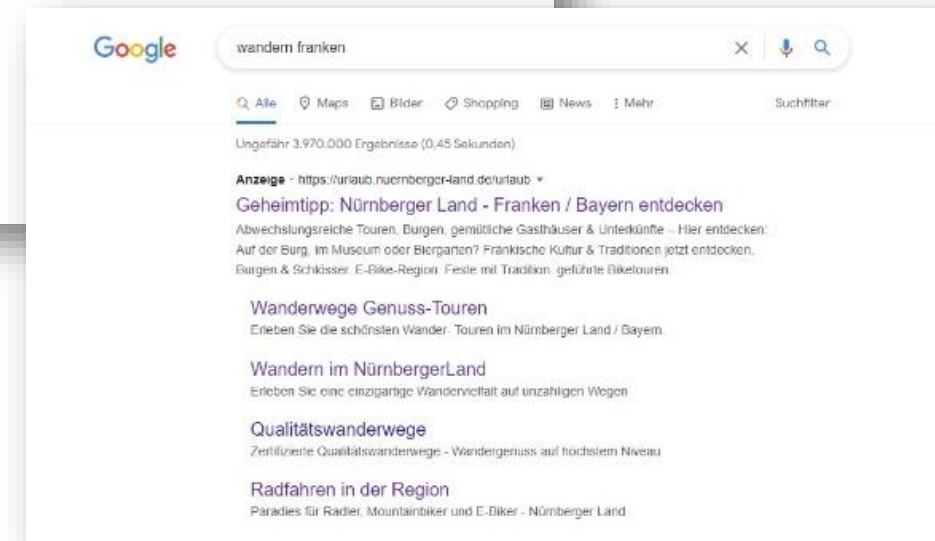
Google

wandern franken

Alle Maps Bilder Shopping News Mehr Suchfilter

Ungefähr 3.970.000 Ergebnisse (0,45 Sekunden)

Anzeige · https://urlaub.nuernberger-land.de/urlaub

Geheimtipp: Nürnberger Land - Franken / Bayern entdecken

Abwechslungsreiche Touren, Burgen, gemütliche Gasthäuser & Unterkünfte – Hier entdecken: Auf der Burg, im Museum oder Biergarten? Fränkische Kultur & Traditionen jetzt entdecken. Burgen & Schlösser · E-Bike-Region · Feste mit Tradition · geführte Biketouren

Wanderwege Genuss-Touren
Erleben Sie die schönsten Wander- Touren im Nürnberger Land / Bayern.

Wandern im NürnbergerLand
Erleben Sie eine einzigartige Wandervielfalt auf unzähligen Wegen

Qualitätswanderwege
Zertifizierte Qualitätswanderwege - Wandergenuss auf höchstem Niveau

Radfahren in der Region
Paradies für Radler, Mountainbiker und E-Biker - Nürnberger Land